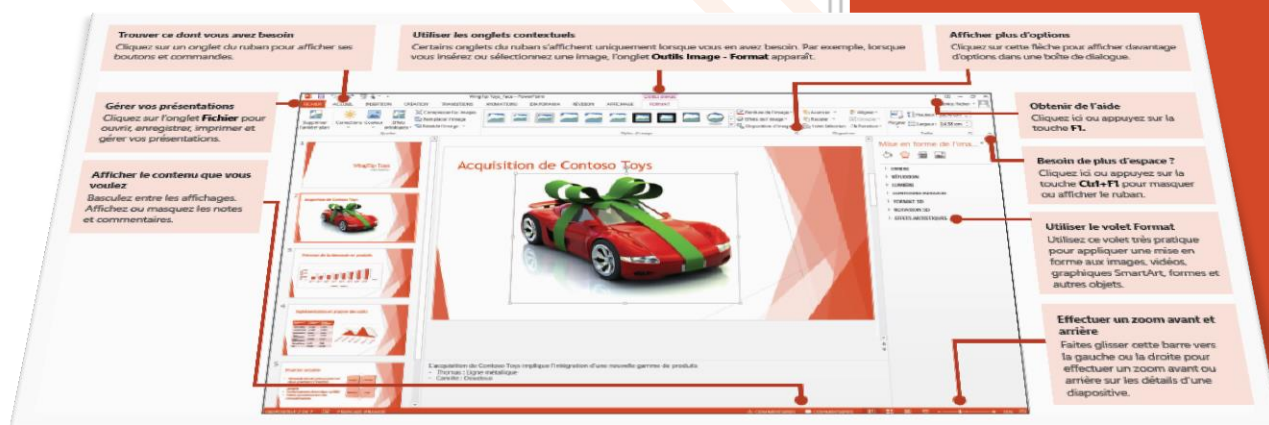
Trouver ce dont vous avez besoin
Cliquez sur un onglet du ruban pour afficher ses boutons et commandes.

Utiliser les onglets contextuels
Certains onglets du ruban s'affichent uniquement lorsque vous en avez besoin. Par exemple, lorsque vous insérez ou sélectionnez une image, l'onglet **Outils Image - Format** apparaît.

Afficher plus d'options
Cliquez sur cette flèche pour afficher davantage d'options dans une boîte de dialogue.

Gérer vos présentations
Cliquez sur l'onglet **Fichier** pour ouvrir, enregistrer, imprimer et gérer vos présentations.

Obtenir de l'aide
Cliquez ici ou appuyez sur la touche **F1**.

Afficher le contenu que vous voulez
Basculez entre les affichages. Affichez ou masquez les notes et commentaires.

Besoin de plus d'espace ?
Cliquez ici ou appuyez sur la touche **Ctrl+F1** pour masquer ou afficher le ruban.

Utiliser le volet Format
Utilisez ce volet très pratique pour appliquer une mise en forme aux images, vidéos, graphiques SmartArt, formes et autres objets.

Effectuer un zoom avant et arrière
Faites glisser cette barre vers la gauche ou la droite pour effectuer un zoom avant ou arrière sur les détails d'une diapositive.

FICHIER ACCUEIL INSERTION CRÉATION TRANSITIONS ANIMATIONS DIAPORAMA RÉVISION AFFICHAGE FORMAT

Acquisition de Contoso Toys

Mise en forme de l'ima...

OMBRE
RÉFLEXION
LUMINAIRE
CONTOURS ADOUCIS
FORMAT 3D
ROTATION 3D
EFFETS ARTISTIQUES

L'acquisition de Contoso Toys implique l'intégration d'une nouvelle gamme de produits